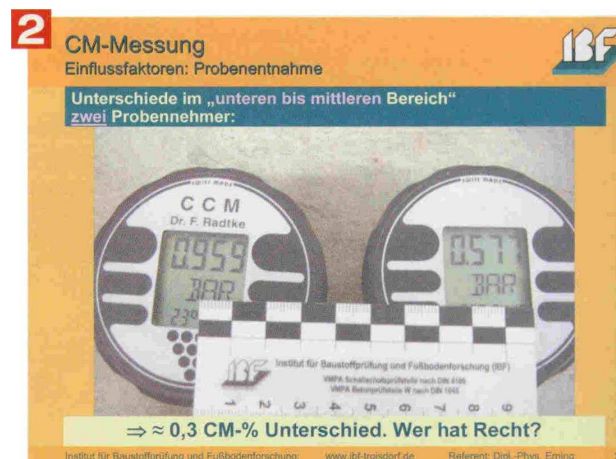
2

CM-Messung
Einflussfaktoren: Probenentnahme

IBF

Unterschiede im „unteren bis mittleren Bereich“
zwei Probennehmer:

C C M
Dr. F. Radtke
0.959
BAR
23°

0.577
BAR

IBF Institut für Baustoffprüfung und Fußbodenforschung (IBF)
VMPA Schallschutzprüfstelle nach DIN 4109
VMPA Betonprüfstelle W nach DIN 1045

1 2 3 4 5 6 7 8 9

⇒ ≈ 0,3 CM-% Unterschied. Wer hat Recht?

Institut für Baustoffprüfung und Fußbodenforschung: www.ibf-troisdorf.de Referent: Dipl.-Phys. Eming